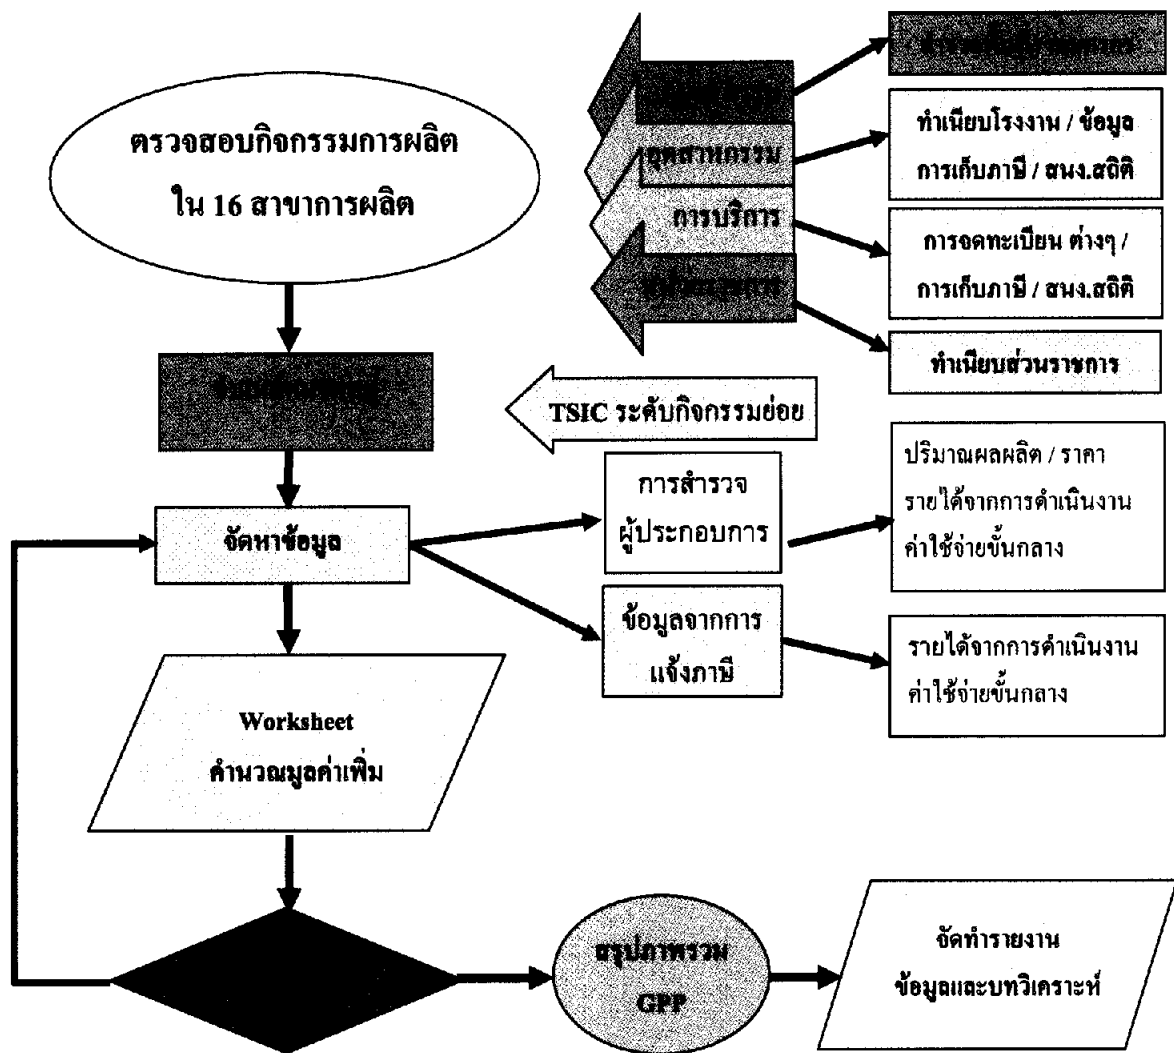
ตรวจสอบกิจกรรมการผลิต ใน 16 สาขาการผลิต

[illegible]

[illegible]

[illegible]

อุตสาหกรรม

ทำเนียบโรงงาน / ข้อมูล การเก็บภาษี / สนง.สถิติ

การบริการ

การจดทะเบียน ต่างๆ / การเก็บภาษี / สนง.สถิติ

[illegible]

ทำเนียบส่วนราชการ

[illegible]

TSIC ระดับกิจกรรมย่อย

จัดหาข้อมูล

การสำรวจ ผู้ประกอบการ

ปริมาณผลผลิต / ราคา รายได้จากการดำเนินงาน ค่าใช้จ่ายขั้นกลาง

ข้อมูลจากการ แจ้งภาษี

รายได้จากการดำเนินงาน ค่าใช้จ่ายขั้นกลาง

Worksheet
คำนวณมูลค่าเพิ่ม

สรุปภาพรวม GPP

จัดทำรายงาน ข้อมูลและบทวิเคราะห์